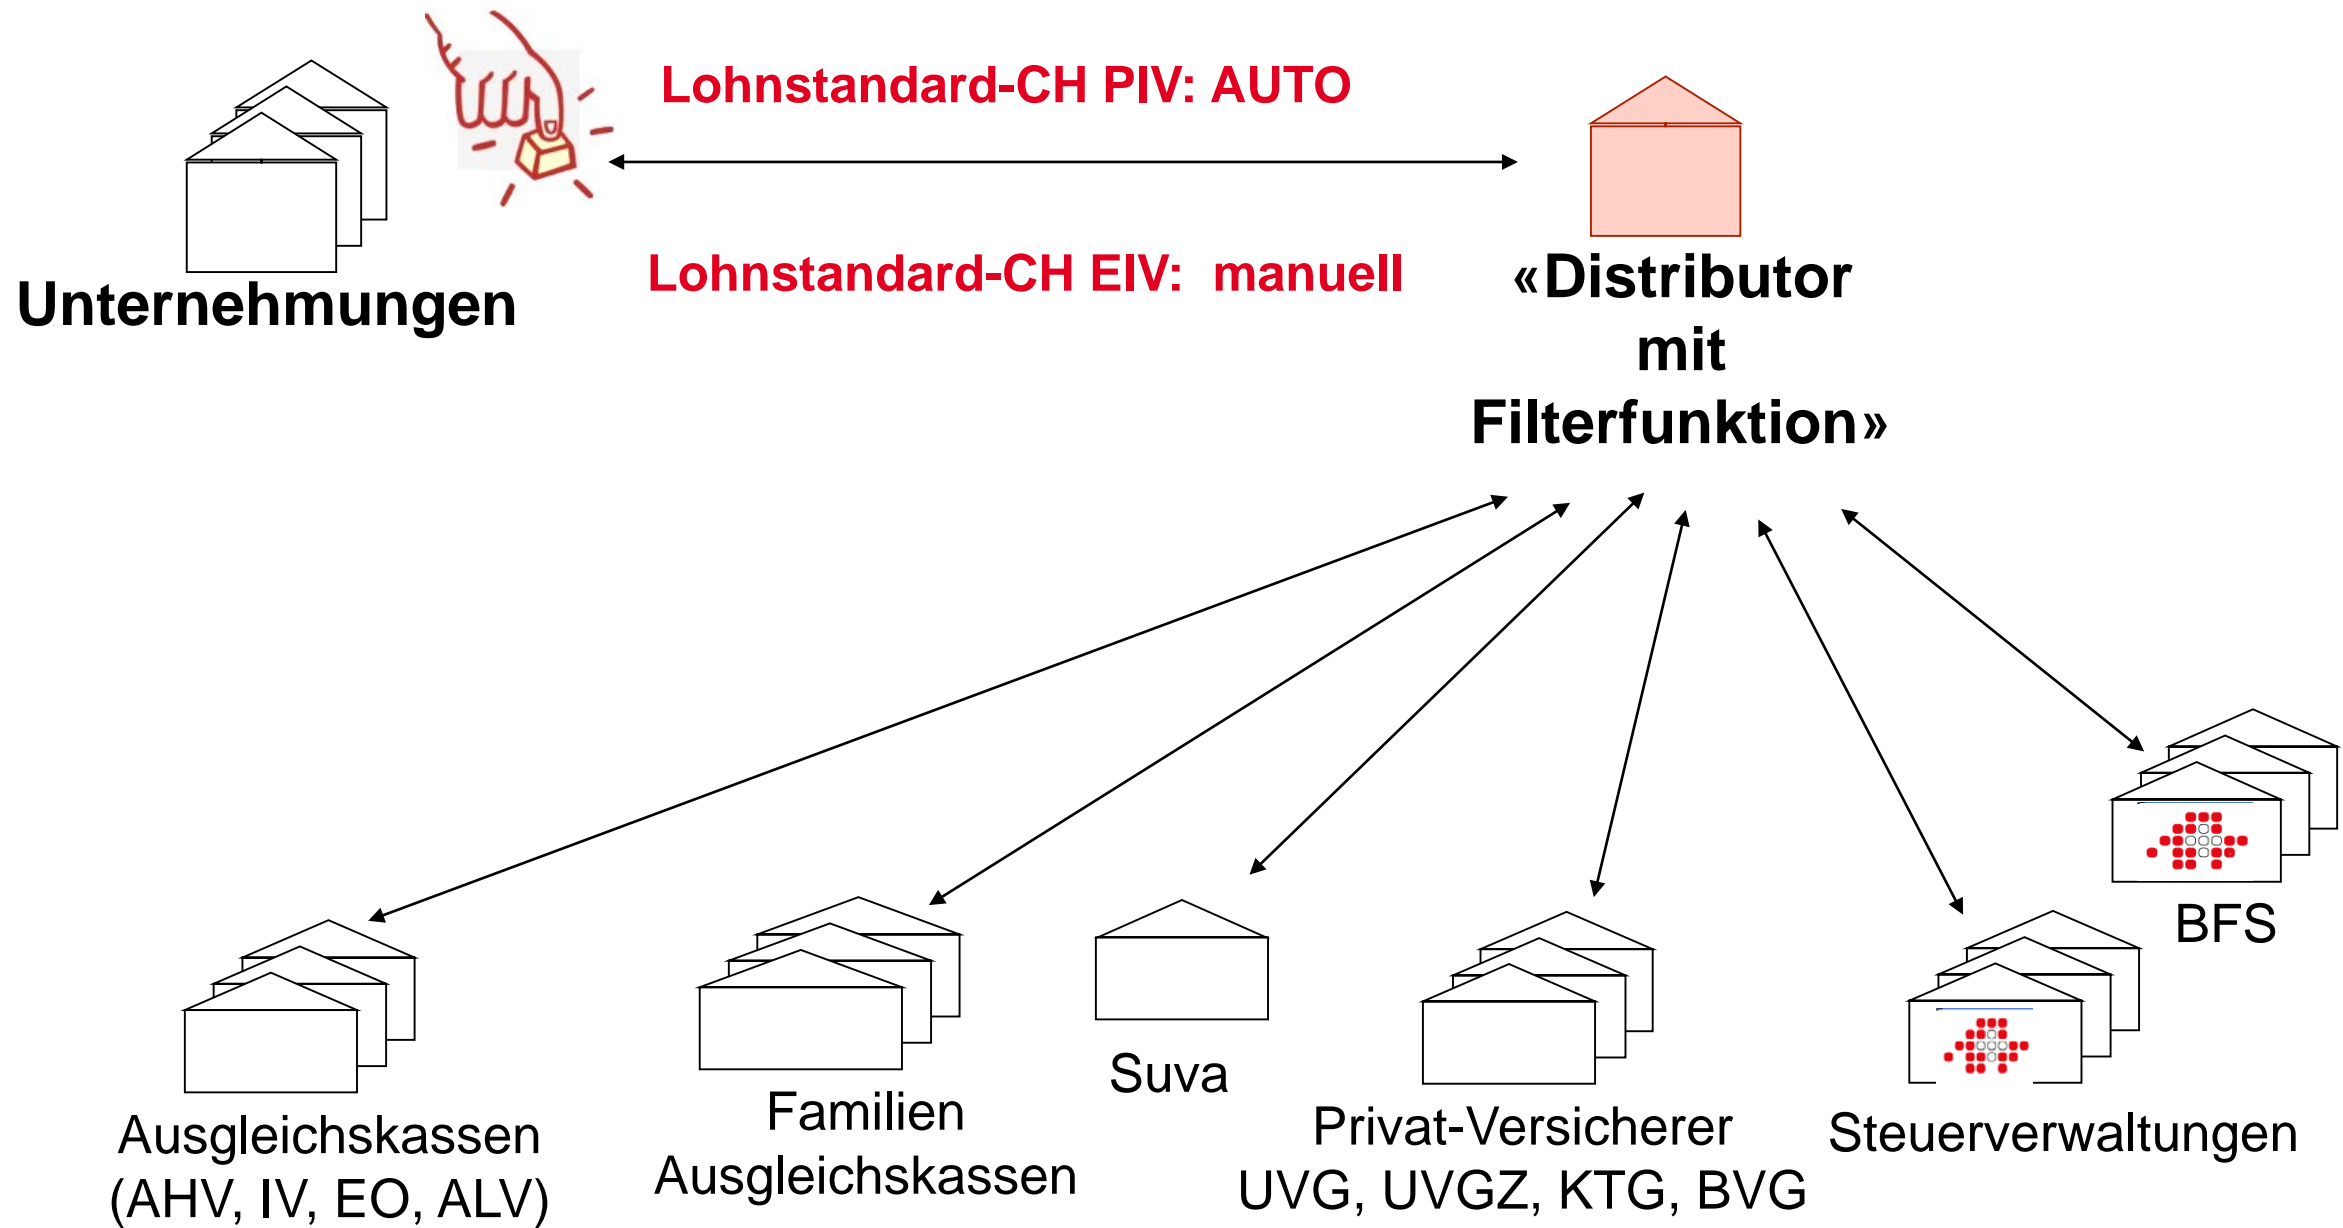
Lohnstandard-CH PIV: AUTO

Lohnstandard-CH EIV: manuell

Unternehmungen

«Distributor mit Filterfunktion»

BFS

Suva

Ausgleichskassen (AHV, IV, EO, ALV)

Familien Ausgleichskassen

Privat-Versicherer UVG, UVGZ, KTG, BVG

Steuerverwaltungen